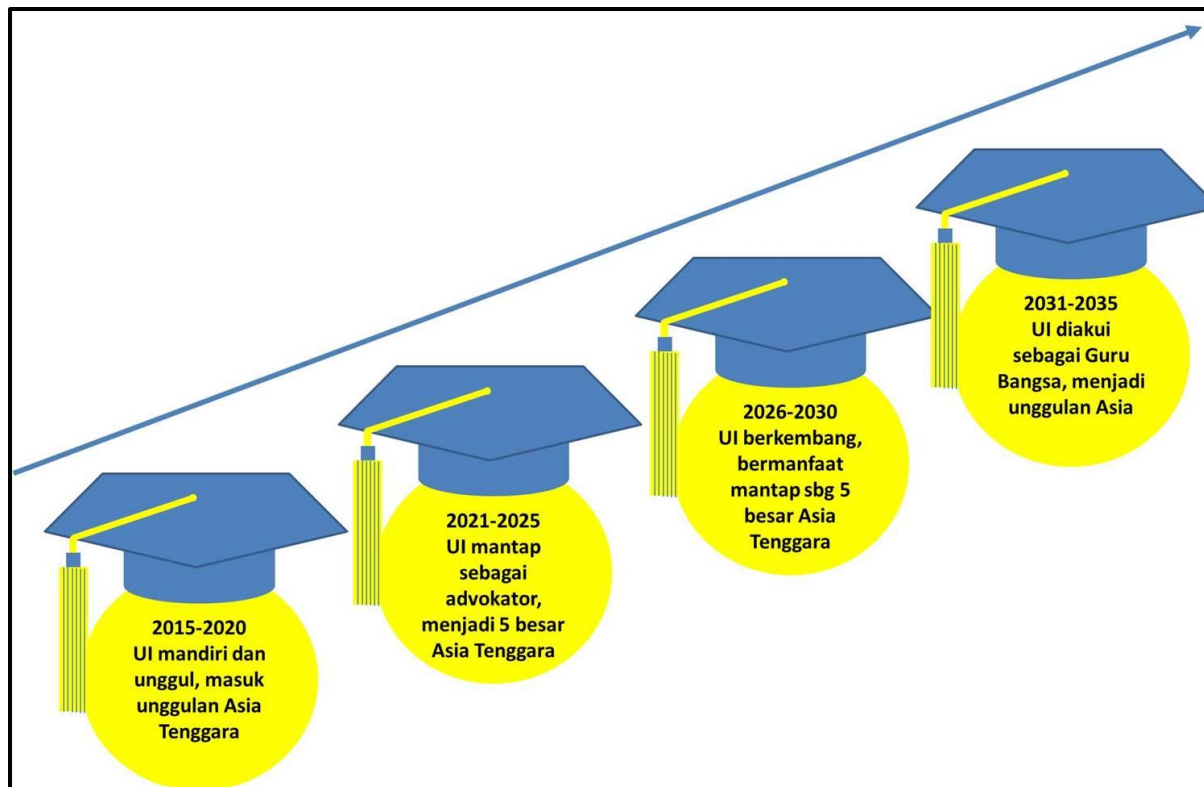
2015-2020
UI mandiri dan unggul, masuk unggulan Asia Tenggara

2021-2025
UI mantap sebagai advokator, menjadi 5 besar Asia Tenggara

2026-2030
UI berkembang, bermanfaat mantap sbg 5 besar Asia Tenggara

2031-2035
UI diakui sebagai Guru Bangsa, menjadi unggulan Asia